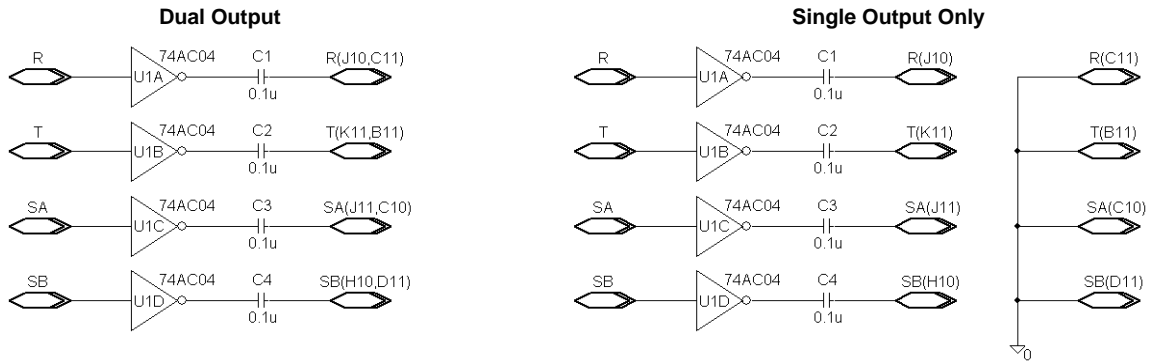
**Dual Output**

R
74AC04
U1A
C1
0.1u
R(J10,C11)

T
74AC04
U1B
C2
0.1u
T(K11,B11)

SA
74AC04
U1C
C3
0.1u
SA(J11,C10)

SB
74AC04
U1D
C4
0.1u
SB(H10,D11)

**Single Output Only**

R
74AC04
U1A
C1
0.1u
R(J10)

T
74AC04
U1B
C2
0.1u
T(K11)

SA
74AC04
U1C
C3
0.1u
SA(J11)

SB
74AC04
U1D
C4
0.1u
SB(H10)

R(C11)
T(B11)
SA(C10)
SB(D11)
0